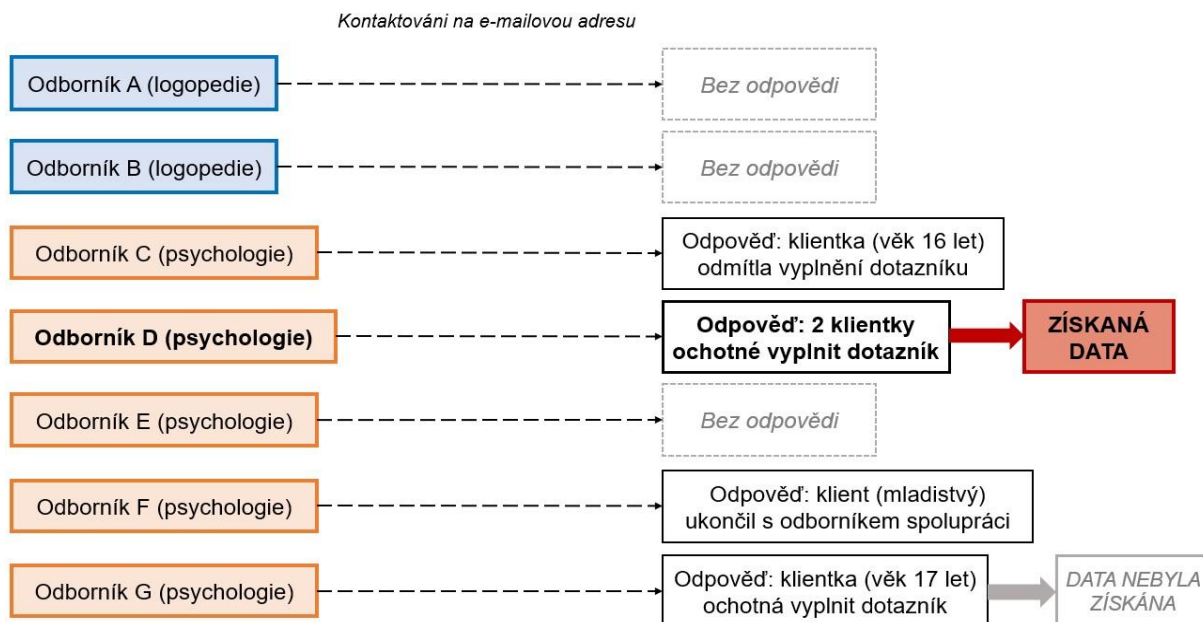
Kontaktováni na e-mailovou adresu

Odborník A (logopedie)

Bez odpovědi

Odborník B (logopedie)

Bez odpovědi

Odborník C (psychologie)

Odpověď: klientka (věk 16 let) odmítla vyplnění dotazníku

Odborník D (psychologie)

Odpověď: 2 klientky ochotné vyplnit dotazník

ZÍSKANÁ DATA

Odborník E (psychologie)

Bez odpovědi

Odborník F (psychologie)

Odpověď: klient (mladistvý) ukončil s odborníkem spolupráci

Odborník G (psychologie)

Odpověď: klientka (věk 17 let) ochotná vyplnit dotazník

DATA NEBYLA ZÍSKÁNA